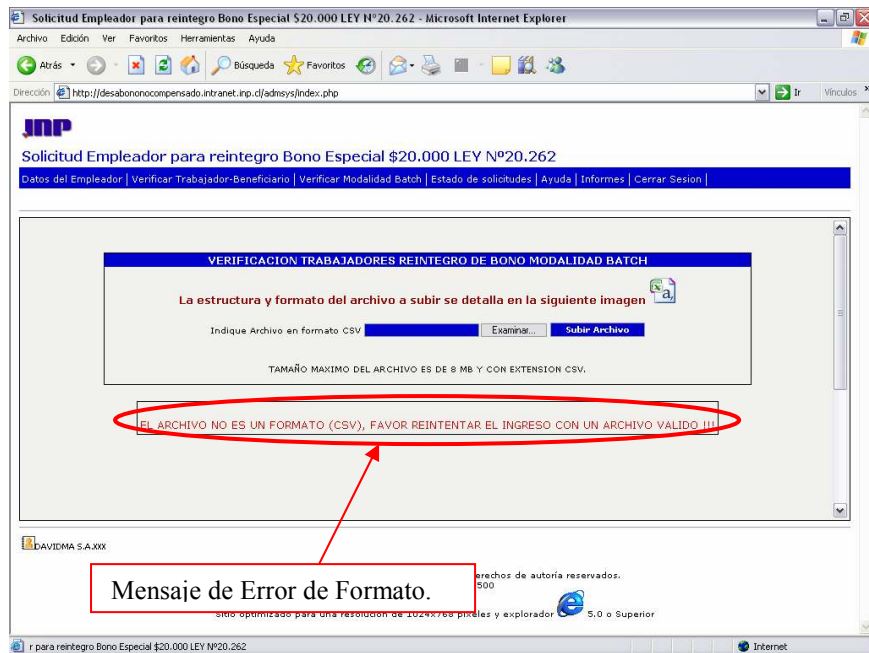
Solicitud Empleador para reintegro Bono Especial $20.000 LEY Nº20.262 - Microsoft Internet Explorer

Archivo Edición Ver Favoritos Herramientas Ayuda

Atrás Búsqueda Favoritos

Dirección http://desabononocompensado.intranet.inp.cl/admsys/index.php Ir Vínculos

INP

Solicitud Empleador para reintegro Bono Especial $20.000 LEY Nº20.262

Datos del Empleador | Verificar Trabajador-Beneficiario | Verificar Modalidad Batch | Estado de solicitudes | Ayuda | Informes | Cerrar Sesion |

VERIFICACION TRABAJADORES REINTEGRO DE BONO MODALIDAD BATCH

La estructura y formato del archivo a subir se detalla en la siguiente imagen

Indique Archivo en formato CSV Examinar... Subir Archivo

TAMAÑO MAXIMO DEL ARCHIVO ES DE 8 MB Y CON EXTENSION CSV.

EL ARCHIVO NO ES UN FORMATO (CSV), FAVOR REINTENTAR EL INGRESO CON UN ARCHIVO VALIDO !!!

DAVIDMA S.A.xxx

Mensaje de Error de Formato.

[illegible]erechos de autoría reservados.
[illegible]500
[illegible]sido optimizado para una resolucion de 1024x768 pixeles y explorador 5.0 o Superior

r para reintegro Bono Especial $20.000 LEY Nº20.262

Internet